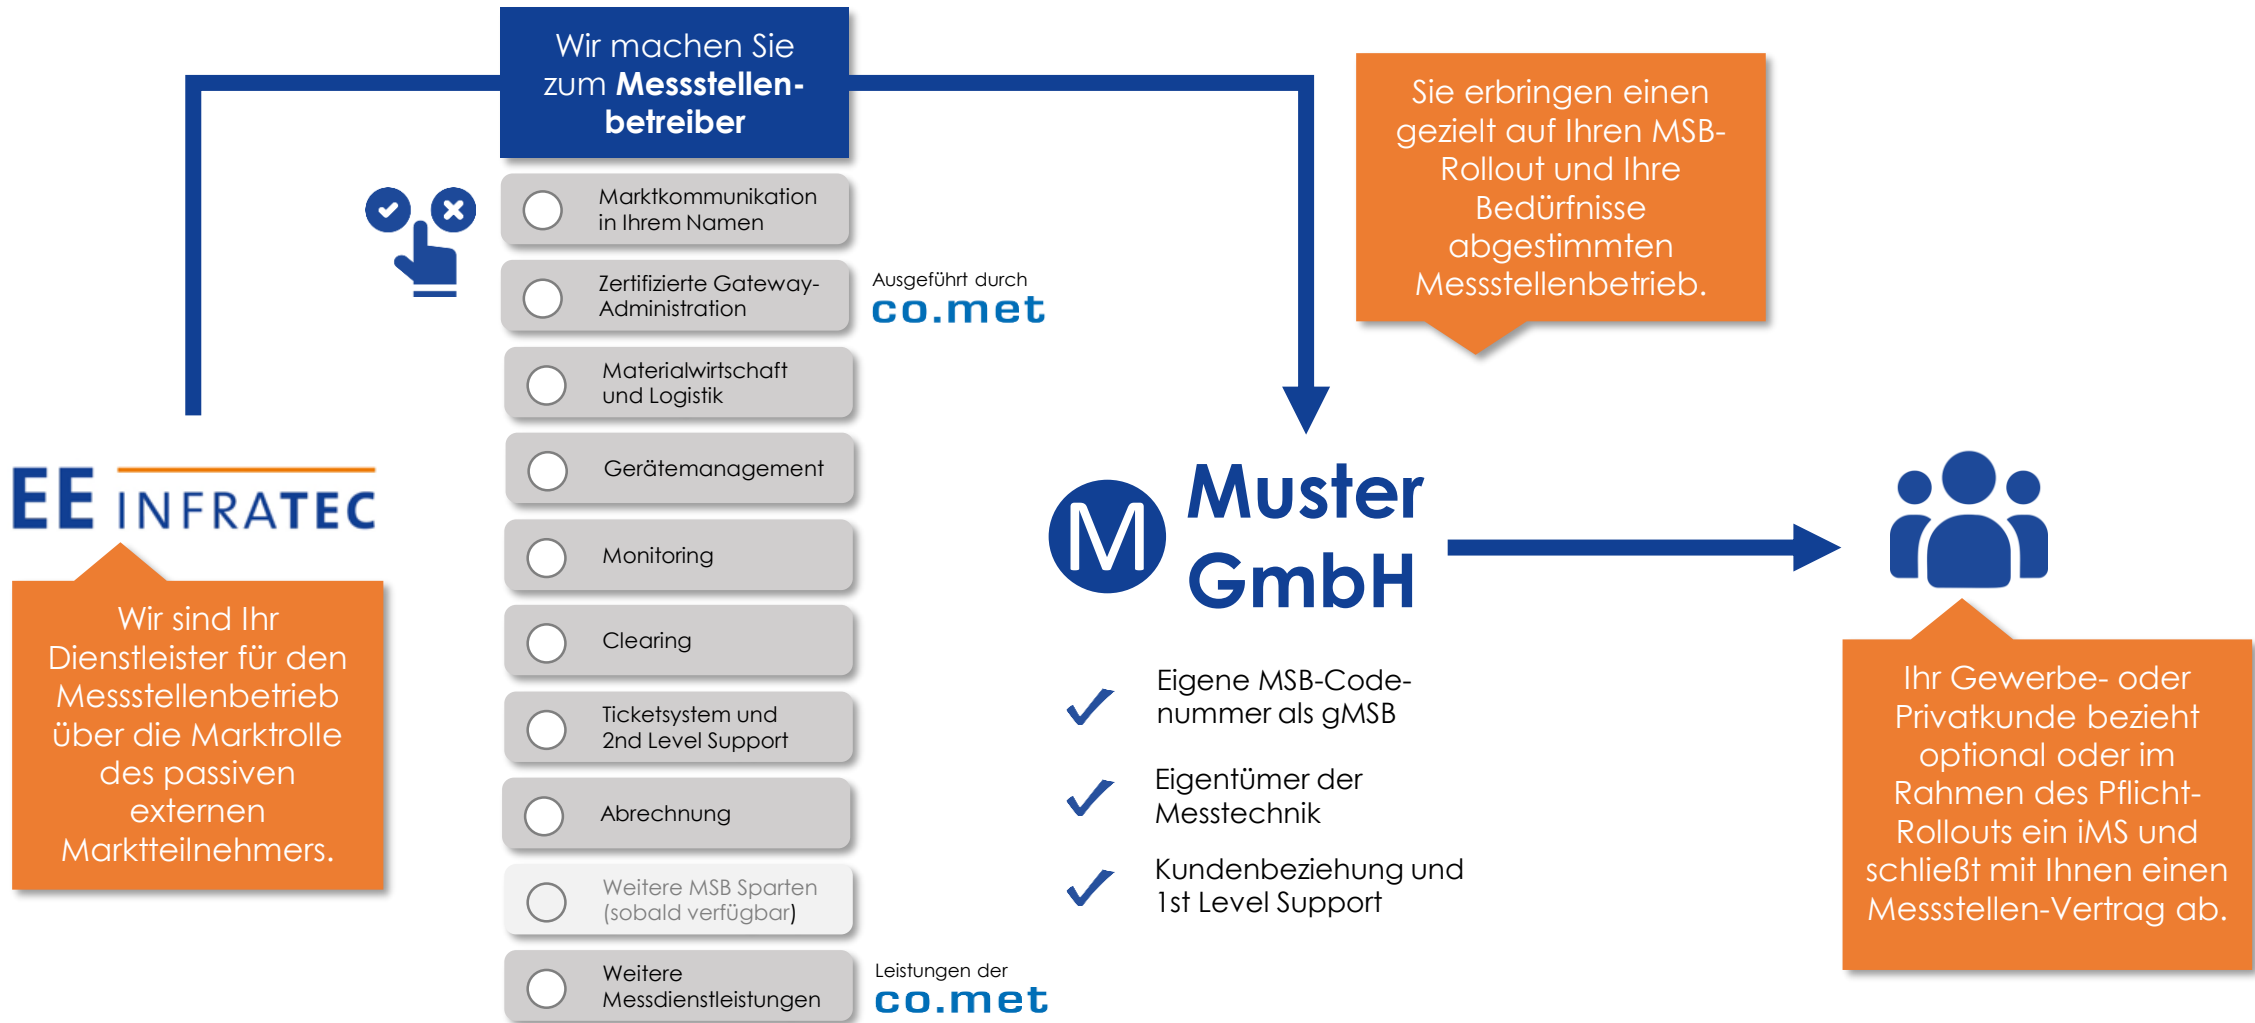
Wir machen Sie zum Messstellenbetreiber

Marktkommunikation in Ihrem Namen

Zertifizierte Gateway-Administration

Ausgeführt durch
co.met

Materialwirtschaft und Logistik

Gerätemanagement

Monitoring

Clearing

Ticketsystem und 2nd Level Support

Abrechnung

Weitere MSB Sparten (sobald verfügbar)

Weitere Messdienstleistungen

Leistungen der
co.met

Sie erbringen einen gezielt auf Ihren MSB-Rollout und Ihre Bedürfnisse abgestimmten Messstellenbetrieb.

EE INFRATEC

Wir sind Ihr Dienstleister für den Messstellenbetrieb über die Marktrolle des passiven externen Marktteilnehmers.

M Muster GmbH

Eigene MSB-Code-nummer als gMSB

Eigentümer der Messtechnik

Kundenbeziehung und 1st Level Support

Ihr Gewerbe- oder Privatkunde bezieht optional oder im Rahmen des Pflicht-Rollouts ein iMS und schließt mit Ihnen einen Messstellen-Vertrag ab.